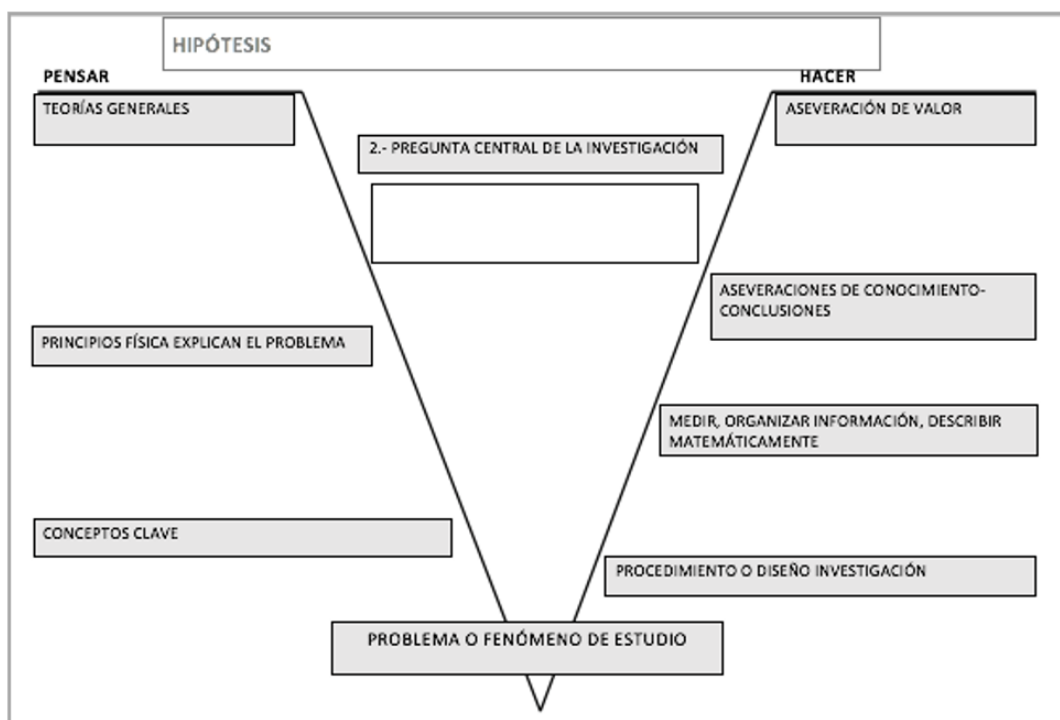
HIPÓTESIS

PENSAR

HACER

TEORÍAS GENERALES

2.- PREGUNTA CENTRAL DE LA INVESTIGACIÓN

ASEVERACIÓN DE VALOR

ASEVERACIONES DE CONOCIMIENTO-CONCLUSIONES

PRINCIPIOS FÍSICA EXPLICAN EL PROBLEMA

MEDIR, ORGANIZAR INFORMACIÓN, DESCRIBIR MATEMÁTICAMENTE

CONCEPTOS CLAVE

PROCEDIMIENTO O DISEÑO INVESTIGACIÓN

PROBLEMA O FENÓMENO DE ESTUDIO